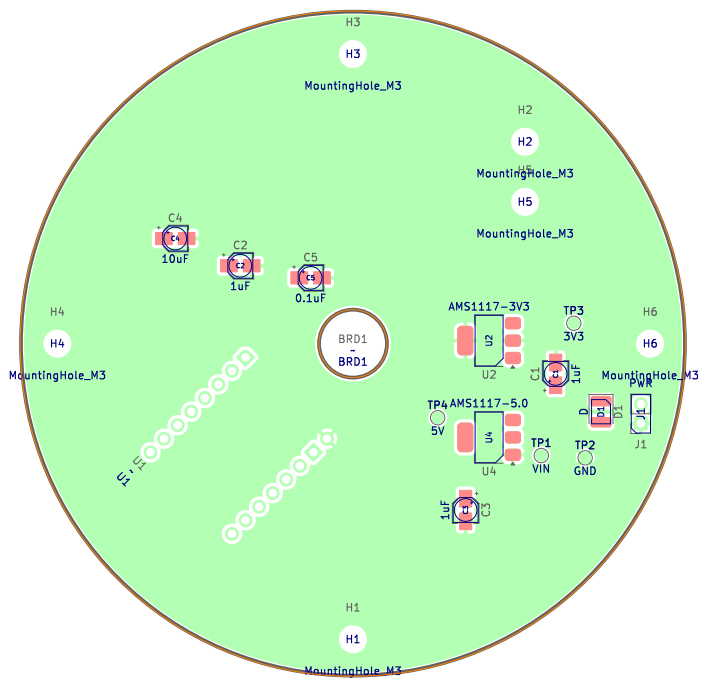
H3
H3
MountingHole_M3
H2
H2
MountingHole_M3
H5
H5
MountingHole_M3
C4
C4
10uF
C2
C2
1uF
C5
C5
0.1uF
H4
H4
MountingHole_M3
BRD1
~
BRD1
AMS1117-3V3
U2
U2
TP3
3V3
H6
H6
MountingHole_M3
C1
C1
1uF
PWR
D
D1
D1
J1
J1
TP4
5V
AMS1117-5.0
U4
U4
TP1
VIN
TP2
GND
U1
1uF
C3
C3
H1
H1
MountingHole_M3